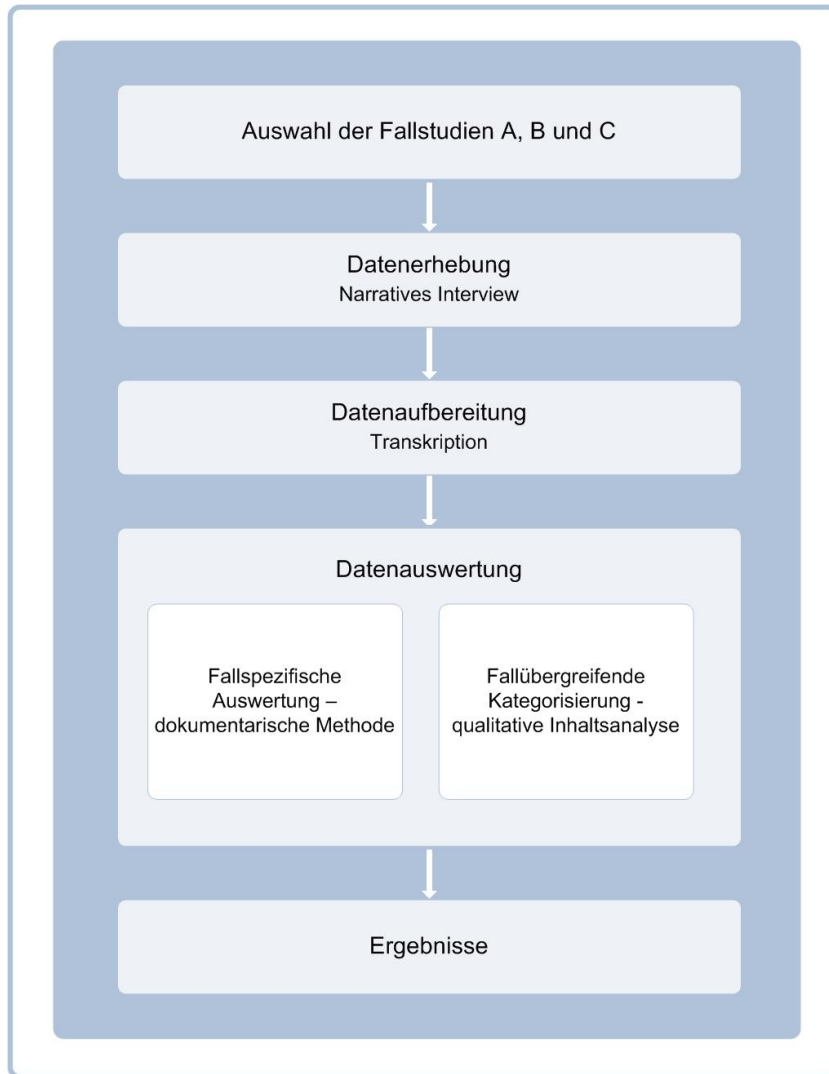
Auswahl der Fallstudien A, B und C

Datenerhebung
Narratives Interview

Datenaufbereitung
Transkription

Datenauswertung

Fallspezifische Auswertung – dokumentarische Methode

Fallübergreifende Kategorisierung - qualitative Inhaltsanalyse

Ergebnisse